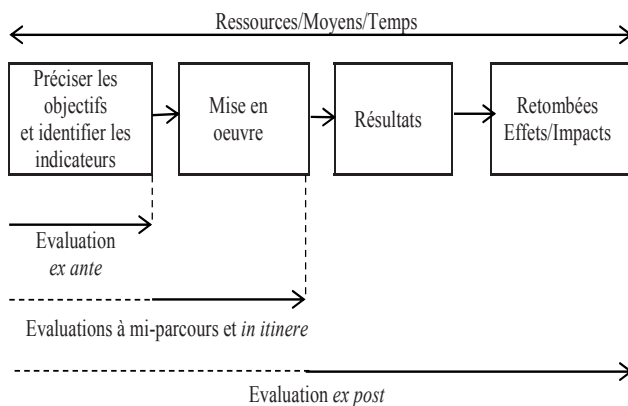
Ressources/Moyens/Temps

Préciser les objectifs et identifier les indicateurs

Mise en oeuvre

Résultats

Retombées Effets/Impacts

Evaluation *ex ante*

Evaluations à mi-parcours et *in itinere*

Evaluation *ex post*